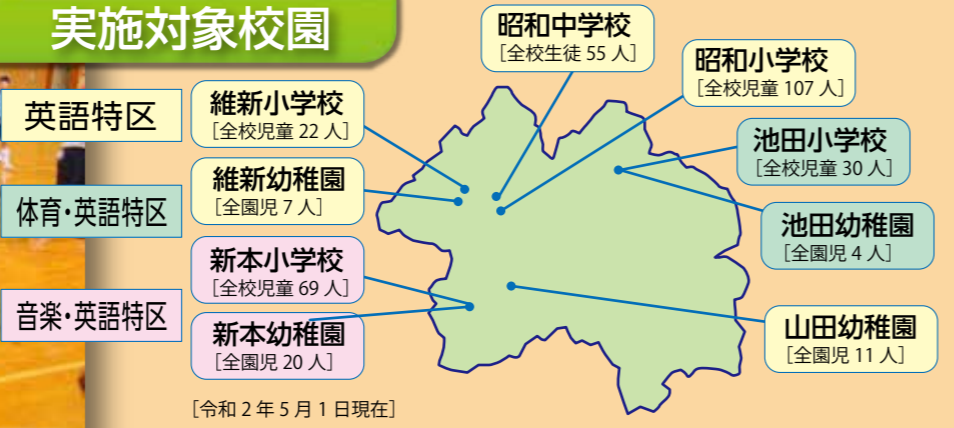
実施対象校園

英語特区

体育・英語特区

音楽・英語特区

維新小学校
［全校児童 22 人］

維新幼稚園
［全園児 7 人］

新本小学校
［全校児童 69 人］

新本幼稚園
［全園児 20 人］

昭和中学校
［全校生徒 55 人］

昭和小学校
［全校児童 107 人］

池田小学校
［全校児童 30 人］

池田幼稚園
［全園児 4 人］

山田幼稚園
［全園児 11 人］

［令和 2 年 5 月 1 日現在］